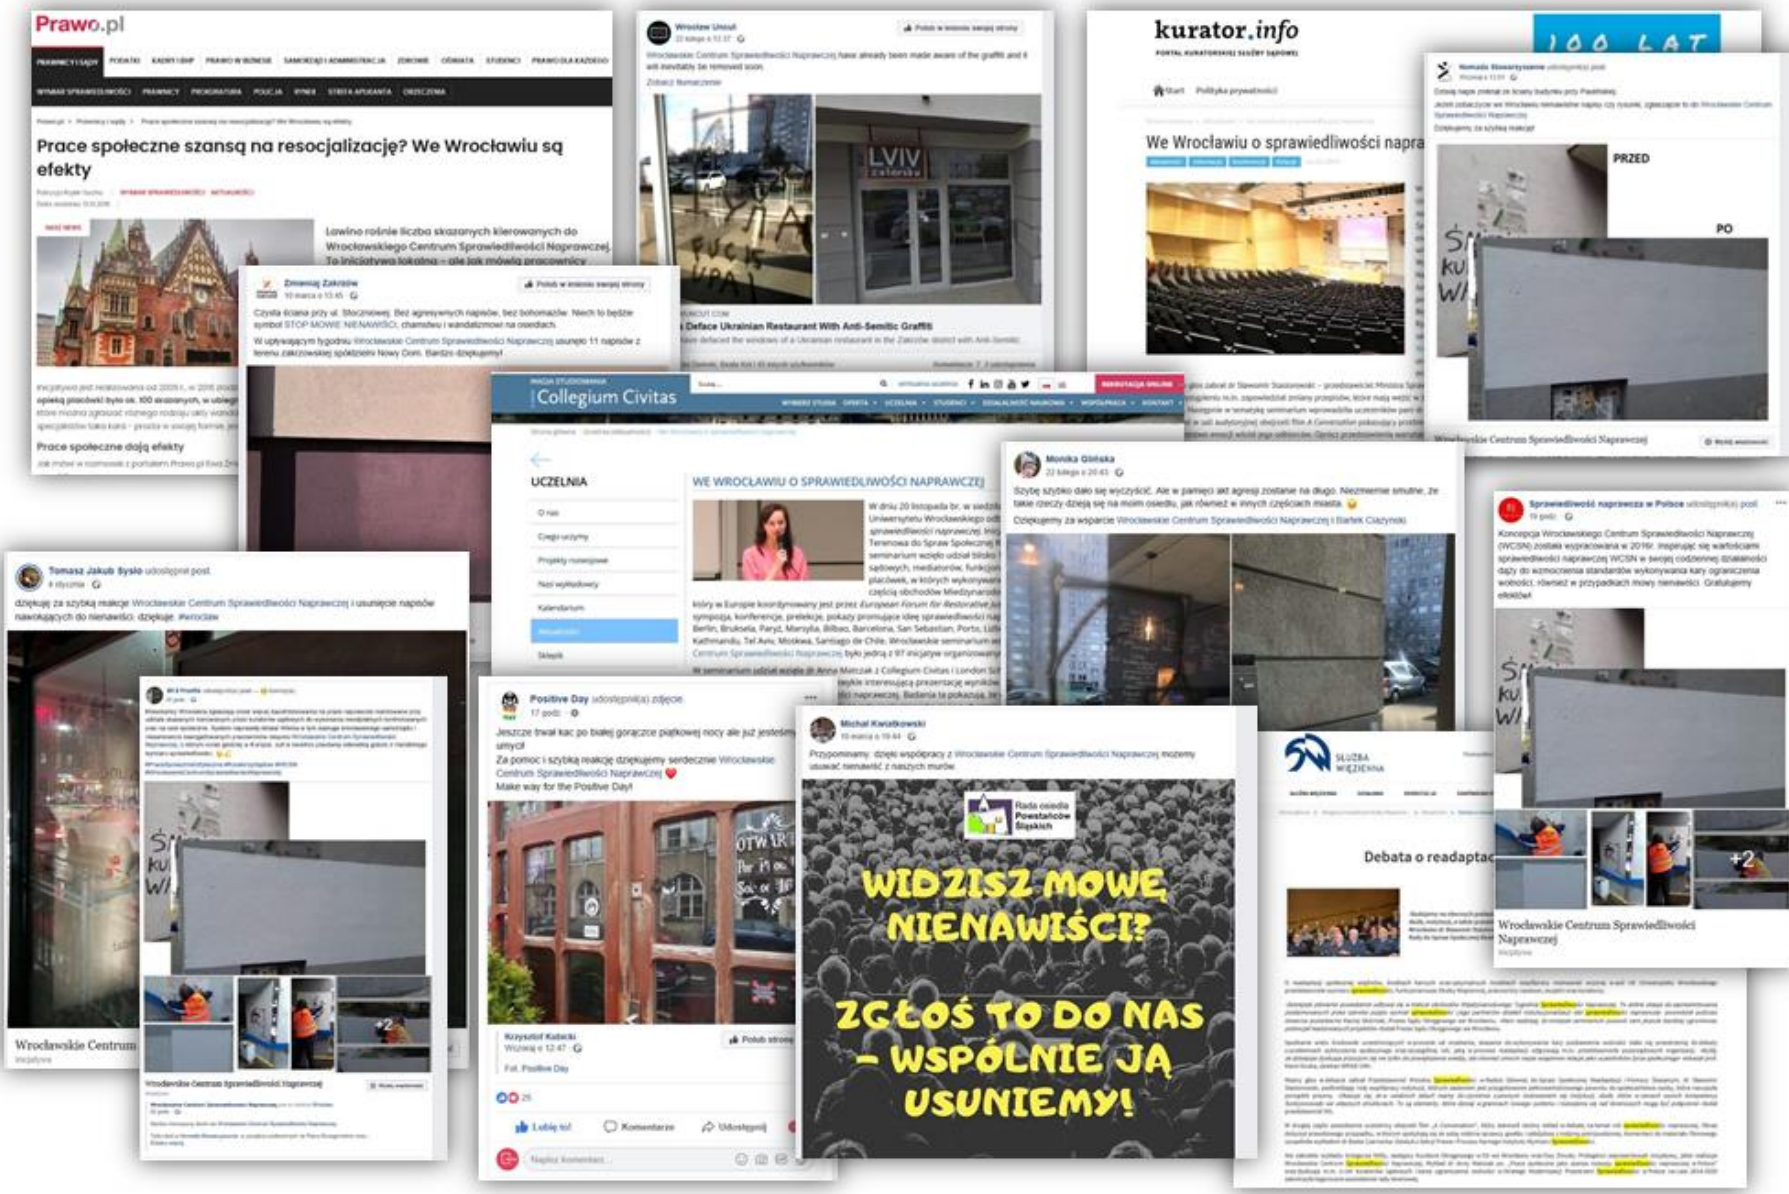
Prawo.pl

Prace społeczne szansą na resocjalizację? We Wrocławiu są efekty

Lawino rośnie liczba skazanych kierowanych do Wrocławskiego Centrum Sprawiedliwości Naprawczej. To inicjatywa lokalna – ale jak mówią pracownicy

Prace społeczne dają efekty

Zmieniaj Zakrzów

Czysta ściana przy ul. Stocznowej. Bez agresywnych napisów, bez bohomazów. Niech to będzie symbol STOP MOWIE NIENAWIŚCI, chamstwu i wandalizmowi na osiedlach.

W ubiegłym tygodniu Wrocławskie Centrum Sprawiedliwości Naprawczej usunęło 11 napisów z terenu zakrzowskiej spółdzielni Nowy Dom. Bardzo dziękujemy!

Wrocław Unout

Wrocławskie Centrum Sprawiedliwości Naprawczej have already been made aware of the graffiti and it will inevitably be removed soon.

LVIV

Deface Ukrainian Restaurant With Anti-Semitic Graffiti

kurator.info

100 LAT

Start Polityka prywatności

We Wrocławiu o sprawiedliwości napra

Nomada Stowarzyszenie

PRZED

PO

Wrocławskie Centrum Sprawiedliwości Naprawczej

Collegium Civitas

REKRUTACJA ONLINE

UCZELNIA

WE WROCŁAWIU O SPRAWIEDLIWOŚCI NAPRAWCZEJ

Monika Glińska

Szybę szybko dało się wyczyścić. Ale w pamięci akt agresji zostanie na długo. Niezmiernie smutne, że takie rzeczy dzieją się na moim osiedlu, jak również w innych częściach miasta.

Dziękujemy za wsparcie Wrocławskie Centrum Sprawiedliwości Naprawczej i Bartek Ciazynski

Sprawiedliwość naprawcza w Polsce udostępnił(a) post

Koncepcja Wrocławskiego Centrum Sprawiedliwości Naprawczej (WCSN) została wypracowana w 2016r. Inspirując się wartościami sprawiedliwości naprawczej WCSN w swojej codziennej działalności dąży do wzmocnienia standardów wykonywania kary ograniczenia wolności, również w przypadkach mowy nienawiści. Gratulujemy efektów

Tomasz Jakub Sysło udostępnił post.

dziękuję za szybką reakcję Wrocławskie Centrum Sprawiedliwości Naprawczej i usunięcie napisów nawołujących do nienawiści. dziękuję #wroclaw

Wrocławskie Centrum

Wrocławskie Centrum Sprawiedliwości Naprawczej

Positive Day udostępnił(a) zdjęcie.

Jeszcze trwał kac po bójki gorącze piątkowej nocy ale już jesteśmy umyci!

Za pomoc i szybką reakcję dziękujemy serdecznie Wrocławskie Centrum Sprawiedliwości Naprawczej

Make way for the Positive Day!

Krzysztof Kubicki

Fot. Positive Day

Lubię to! Komentarz Udostępnij

Napisz komentarz...

Michał Kwiatkowski

Przypominamy: dzięki współpracy z Wrocławskie Centrum Sprawiedliwości Naprawczej możemy usuwać nienawiść z naszych murów

Rada osiedla Powstańców Śląskich

WIDZISZ MOWĘ NIENAWIŚCI?

ZGŁOŚ TO DO NAS – WSPÓLNIE JĄ USUNIEMY!

SŁUŻBA WIĘZIENNA

Debata o readaptac

Wrocławskie Centrum Sprawiedliwości Naprawczej